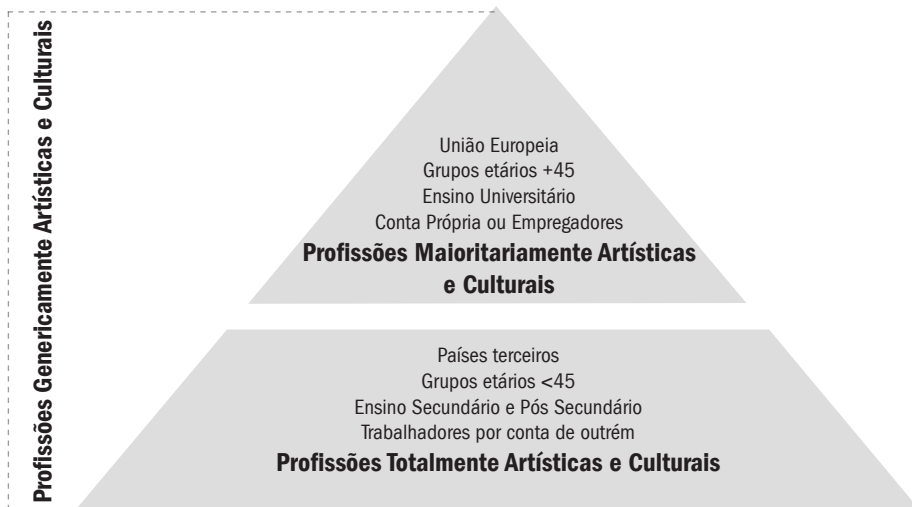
Profissões Genericamente Artísticas e Culturais

União Europeia
Grupos etários +45
Ensino Universitário
Conta Própria ou Empregadores
Profissões Maioritariamente Artísticas e Culturais

Países terceiros
Grupos etários <45
Ensino Secundário e Pós Secundário
Trabalhadores por conta de outrém
Profissões Totalmente Artísticas e Culturais